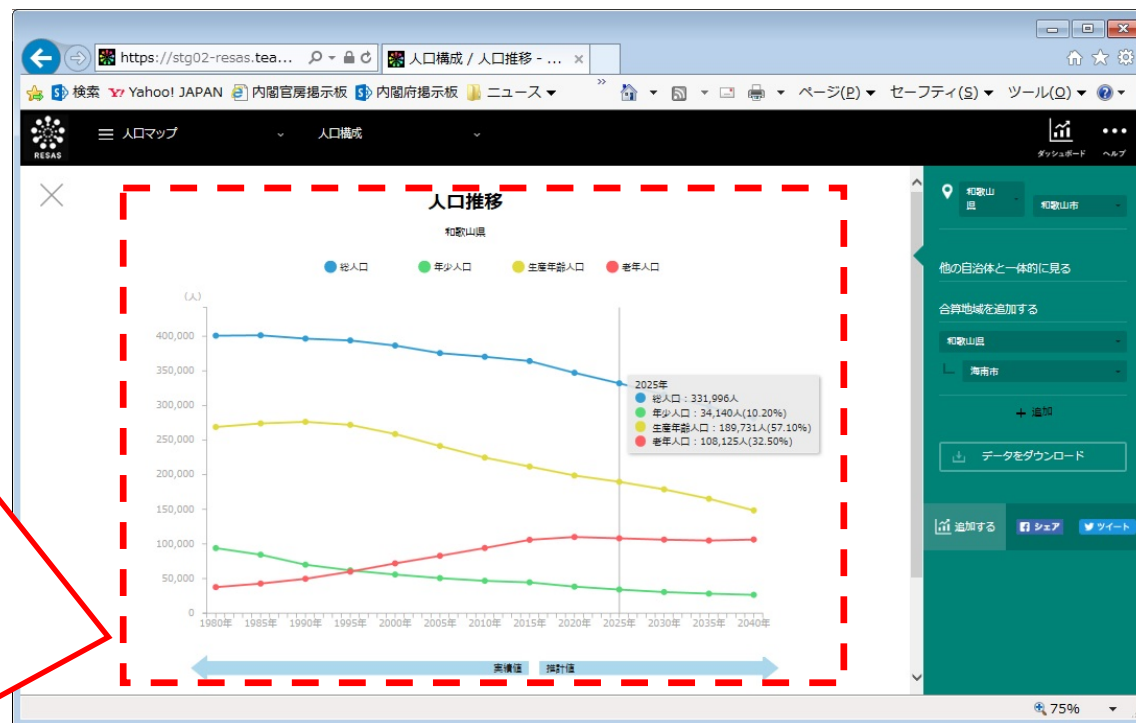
https://stg02-resas.tea...
人口構成 / 人口推移 - ...
検索 Yahoo! JAPAN 内閣官房掲示板 内閣府掲示板 ニュース
ページ(P) セーフティ(S) ツール(O)

RESAS
人口マップ
人口構成
ダッシュボード
ヘルプ

人口推移
和歌山県

総人口 年少人口 生産年齢人口 老年人口

（人）
400,000
350,000
300,000
250,000
200,000
150,000
100,000
50,000
0

1980年 1985年 1990年 1995年 2000年 2005年 2010年 2015年 2020年 2025年 2030年 2035年 2040年

2025年
総人口：331,996人
年少人口：34,140人(10.20%)
生産年齢人口：189,731人(57.10%)
老年人口：108,125人(32.50%)

実績値 推計値

和歌山県
和歌山市
他の自治体と一体的に見る
合算地域を追加する
和歌山県
海南市
＋ 追加
データをダウンロード
追加する
シェア
ツイート

75%